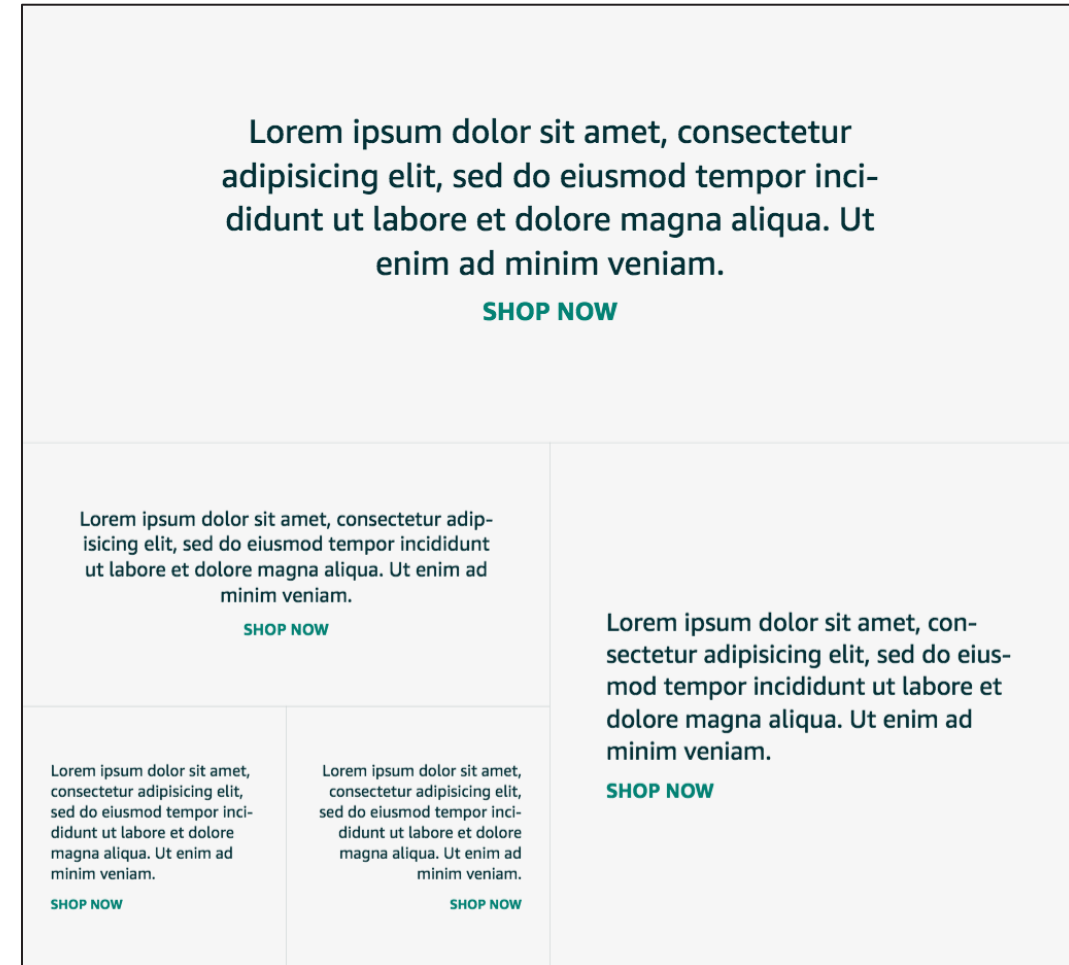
Lorem ipsum dolor sit amet, consectetur adipisicing elit, sed do eiusmod tempor incididunt ut labore et dolore magna aliqua. Ut enim ad minim veniam.

SHOP NOW

Lorem ipsum dolor sit amet, consectetur adipisicing elit, sed do eiusmod tempor incididunt ut labore et dolore magna aliqua. Ut enim ad minim veniam.

SHOP NOW

Lorem ipsum dolor sit amet, consectetur adipisicing elit, sed do eiusmod tempor incididunt ut labore et dolore magna aliqua. Ut enim ad minim veniam.

SHOP NOW

Lorem ipsum dolor sit amet, consectetur adipisicing elit, sed do eiusmod tempor incididunt ut labore et dolore magna aliqua. Ut enim ad minim veniam.

SHOP NOW

Lorem ipsum dolor sit amet, consectetur adipisicing elit, sed do eiusmod tempor incididunt ut labore et dolore magna aliqua. Ut enim ad minim veniam.

SHOP NOW